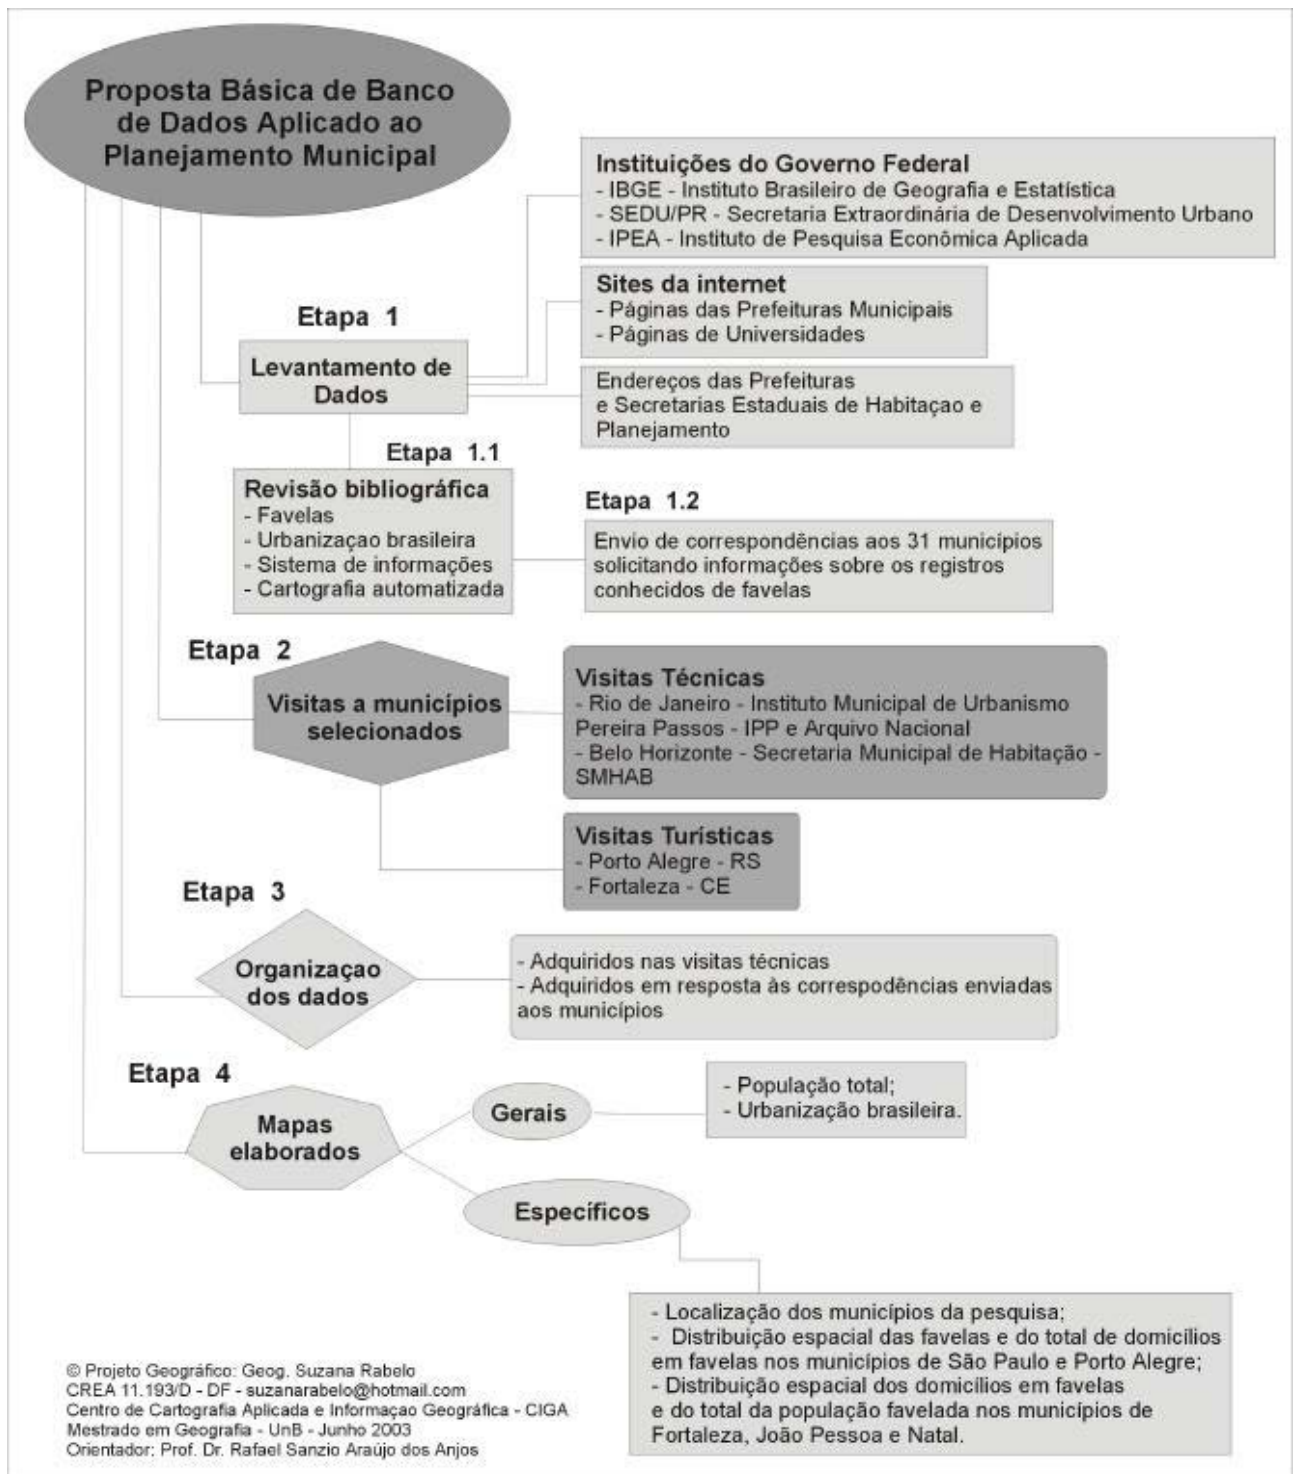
Proposta Básica de Banco de Dados Aplicado ao Planejamento Municipal

Instituições do Governo Federal
- IBGE - Instituto Brasileiro de Geografia e Estatística
- SEDU/PR - Secretaria Extraordinária de Desenvolvimento Urbano
- IPEA - Instituto de Pesquisa Econômica Aplicada

Sites da internet
- Páginas das Prefeituras Municipais
- Páginas de Universidades

Etapa 1

Levantamento de Dados

Endereços das Prefeituras e Secretarias Estaduais de Habitaçao e Planejamento

Etapa 1.1

Revisão bibliográfica
- Favelas
- Urbanizaçao brasileira
- Sistema de informações
- Cartografia automatizada

Etapa 1.2

Envio de correspondências aos 31 municípios solicitando informações sobre os registros conhecidos de favelas

Etapa 2

Visitas a municípios selecionados

Visitas Técnicas
- Rio de Janeiro - Instituto Municipal de Urbanismo Pereira Passos - IPP e Arquivo Nacional
- Belo Horizonte - Secretaria Municipal de Habitação - SMHAB

Visitas Turísticas
- Porto Alegre - RS
- Fortaleza - CE

Etapa 3

Organizaçao dos dados

- Adquiridos nas visitas técnicas
- Adquiridos em resposta às correspodências enviadas aos municípios

Etapa 4

Mapas elaborados

Gerais

- População total;
- Urbanização brasileira.

Específicos

- Localização dos municípios da pesquisa;
- Distribuição espacial das favelas e do total de domicílios em favelas nos municípios de São Paulo e Porto Alegre;
- Distribuição espacial dos domicílios em favelas e do total da população favelada nos municípios de Fortaleza, João Pessoa e Natal.

© Projeto Geográfico: Geog. Suzana Rabelo
CREA 11.193/D - DF - suzanarabelo@hotmail.com
Centro de Cartografia Aplicada e Informaçao Geográfica - CIGA
Mestrado em Geografia - UnB - Junho 2003
Orientador: Prof. Dr. Rafael Sanzio Araújo dos Anjos